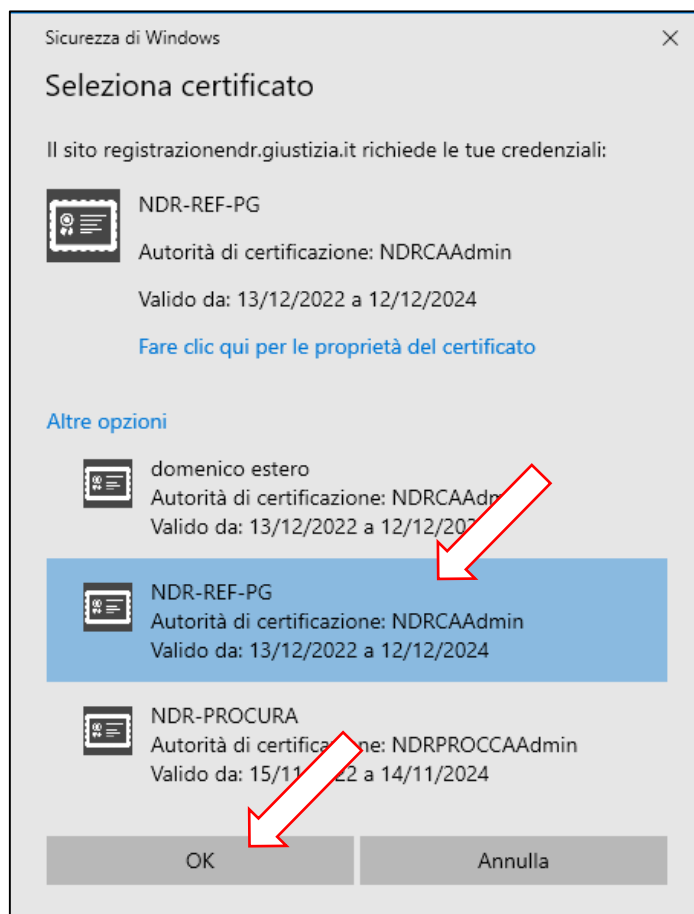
Sicurezza di Windows

×

Seleziona certificato

Il sito registrazionendr.giustizia.it richiede le tue credenziali:

NDR-REF-PG
Autorità di certificazione: NDRCAAdmin
Valido da: 13/12/2022 a 12/12/2024
Fare clic qui per le proprietà del certificato

Altre opzioni

domenico estero
Autorità di certificazione: NDRCAAdm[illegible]
Valido da: 13/12/2022 a 12/12/20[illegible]

NDR-REF-PG
Autorità di certificazione: NDRCAAdmin
Valido da: 13/12/2022 a 12/12/2024

NDR-PROCURA
Autorità di certifica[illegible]ne: NDRPROCCAAdmin
Valido da: 15/11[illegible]22 a 14/11/2024

OK

Annulla